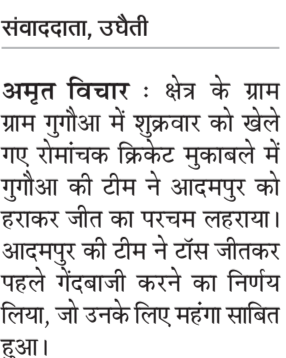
संवाददाता, उघैती

अमृत विचार : क्षेत्र के ग्राम ग्राम गुगौआ में शुक्रवार को खेले गए रोमांचक क्रिकेट मुकाबले में गुगौआ की टीम ने आदमपुर को हराकर जीत का परचम लहराया। आदमपुर की टीम ने टॉस जीतकर पहले गेंदबाजी करने का निर्णय लिया, जो उनके लिए महंगा साबित हुआ।